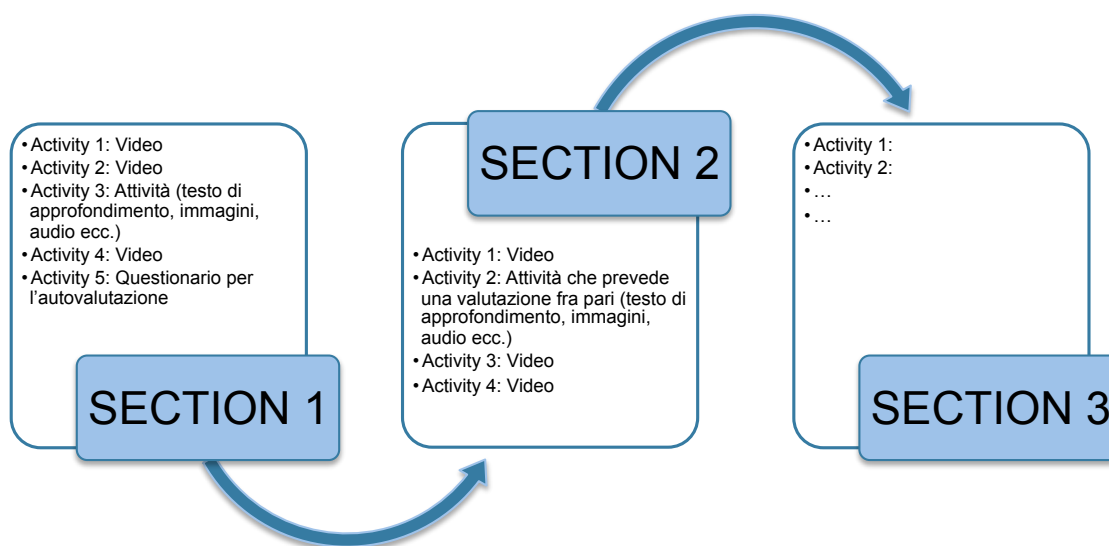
• Activity 1: Video
• Activity 2: Video
• Activity 3: Attività (testo di approfondimento, immagini, audio ecc.)
• Activity 4: Video
• Activity 5: Questionario per l'autovalutazione

SECTION 1

SECTION 2

• Activity 1: Video
• Activity 2: Attività che prevede una valutazione fra pari (testo di approfondimento, immagini, audio ecc.)
• Activity 3: Video
• Activity 4: Video

• Activity 1:
• Activity 2:
• …
• …

SECTION 3